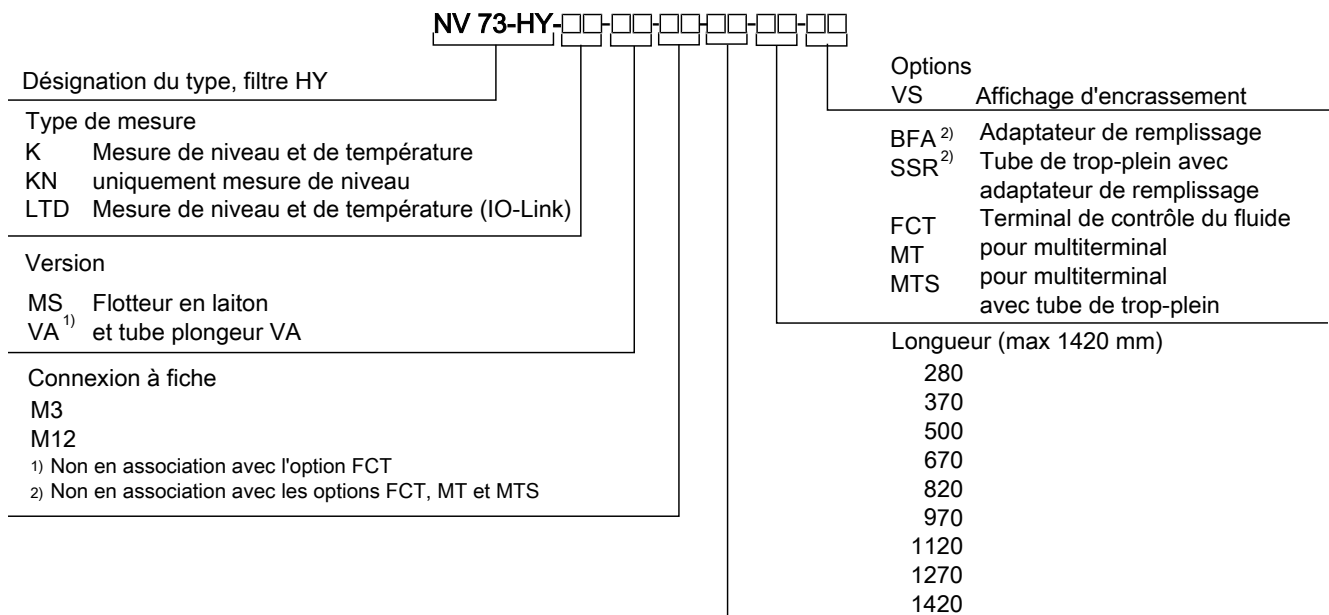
NV 73-HY-□□-□□-□□-□□-□□-□□

Désignation du type, filtre HY

Type de mesure
K Mesure de niveau et de température
KN uniquement mesure de niveau
LTD Mesure de niveau et de température (IO-Link)

Version
MS Flotteur en laiton
VA$^{1)}$ et tube plongeur VA

Connexion à fiche
M3
M12
1) Non en association avec l'option FCT
2) Non en association avec les options FCT, MT et MTS

Options
VS Affichage d'encrassement

BFA$^{2)}$ Adaptateur de remplissage
SSR$^{2)}$ Tube de trop-plein avec adaptateur de remplissage
FCT Terminal de contrôle du fluide
MT pour multiterminal
MTS pour multiterminal avec tube de trop-plein

Longueur (max 1420 mm)
280
370
500
670
820
970
1120
1270
1420